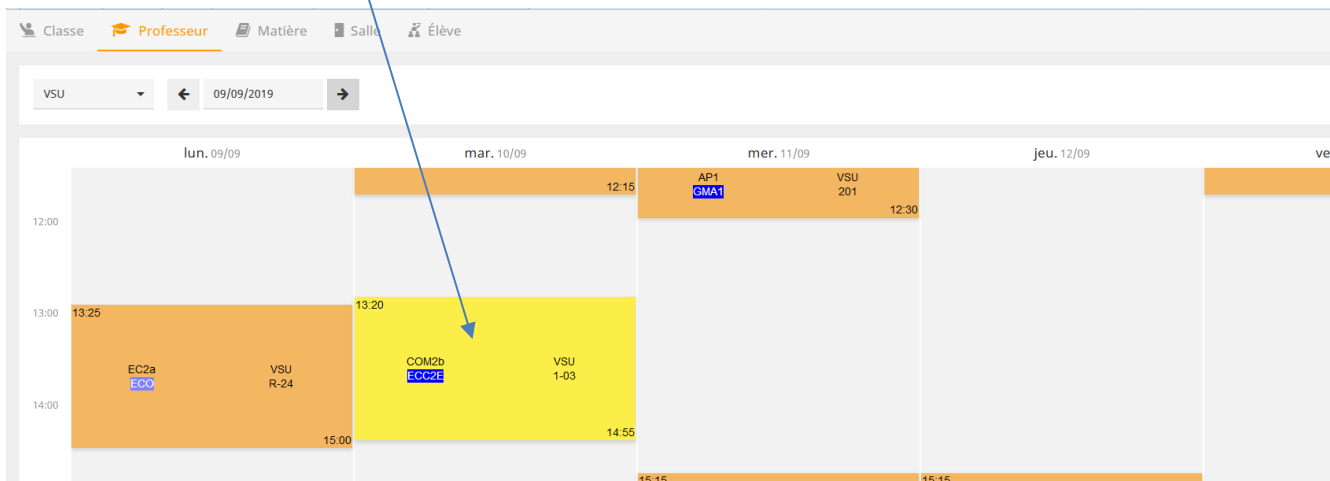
Classe Professeur Matière Salle Élève

VSU

09/09/2019

| | lun. 09/09 | mar. 10/09 | mer. 11/09 | jeu. 12/09 | ve |
|---|---|---|---|---|---|
| | | 12:15 | AP1 GMA1 VSU 201 12:30 | | |
| 12:00 | | | | | |
| 13:00 | 13:25 EC2a ECO VSU R-24 15:00 | 13:20 COM2b ECC2E VSU 1-03 14:55 | | | |
| 14:00 | | | | | |
| | | | 15:15 | 15:15 | |